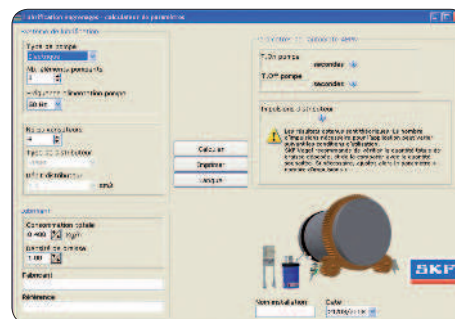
Lubrification engrenages - calculateur de paramètres

Système de lubrification
Type de pompe
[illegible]
Nb. d'éléments pompants
1
Voltage de l'alimentation pompe
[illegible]

Nb de distributeurs
4
Type de distributeur
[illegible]
Débit distributeur
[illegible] cm3

Lubrifiant
Consommation calculée
0.400 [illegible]
Quantité de graisse
1.00 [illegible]
Fabricant
Référence

Calculer
Imprimer
Annuler

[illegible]
T.On pompe
secondes
T.Off pompe
secondes

Indications et directives
Les résultats obtenus sont théoriques. Le nombre d'impulsions nécessaires pour l'application peut varier suivant les conditions d'utilisation. SKF Vogel recommande de vérifier la quantité totale de graisse obtenue, ainsi de consulter avec la quantité demandée. Si nécessaire, ajuster alors le paramètre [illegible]

Nom utilisateur
Date
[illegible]

SKF